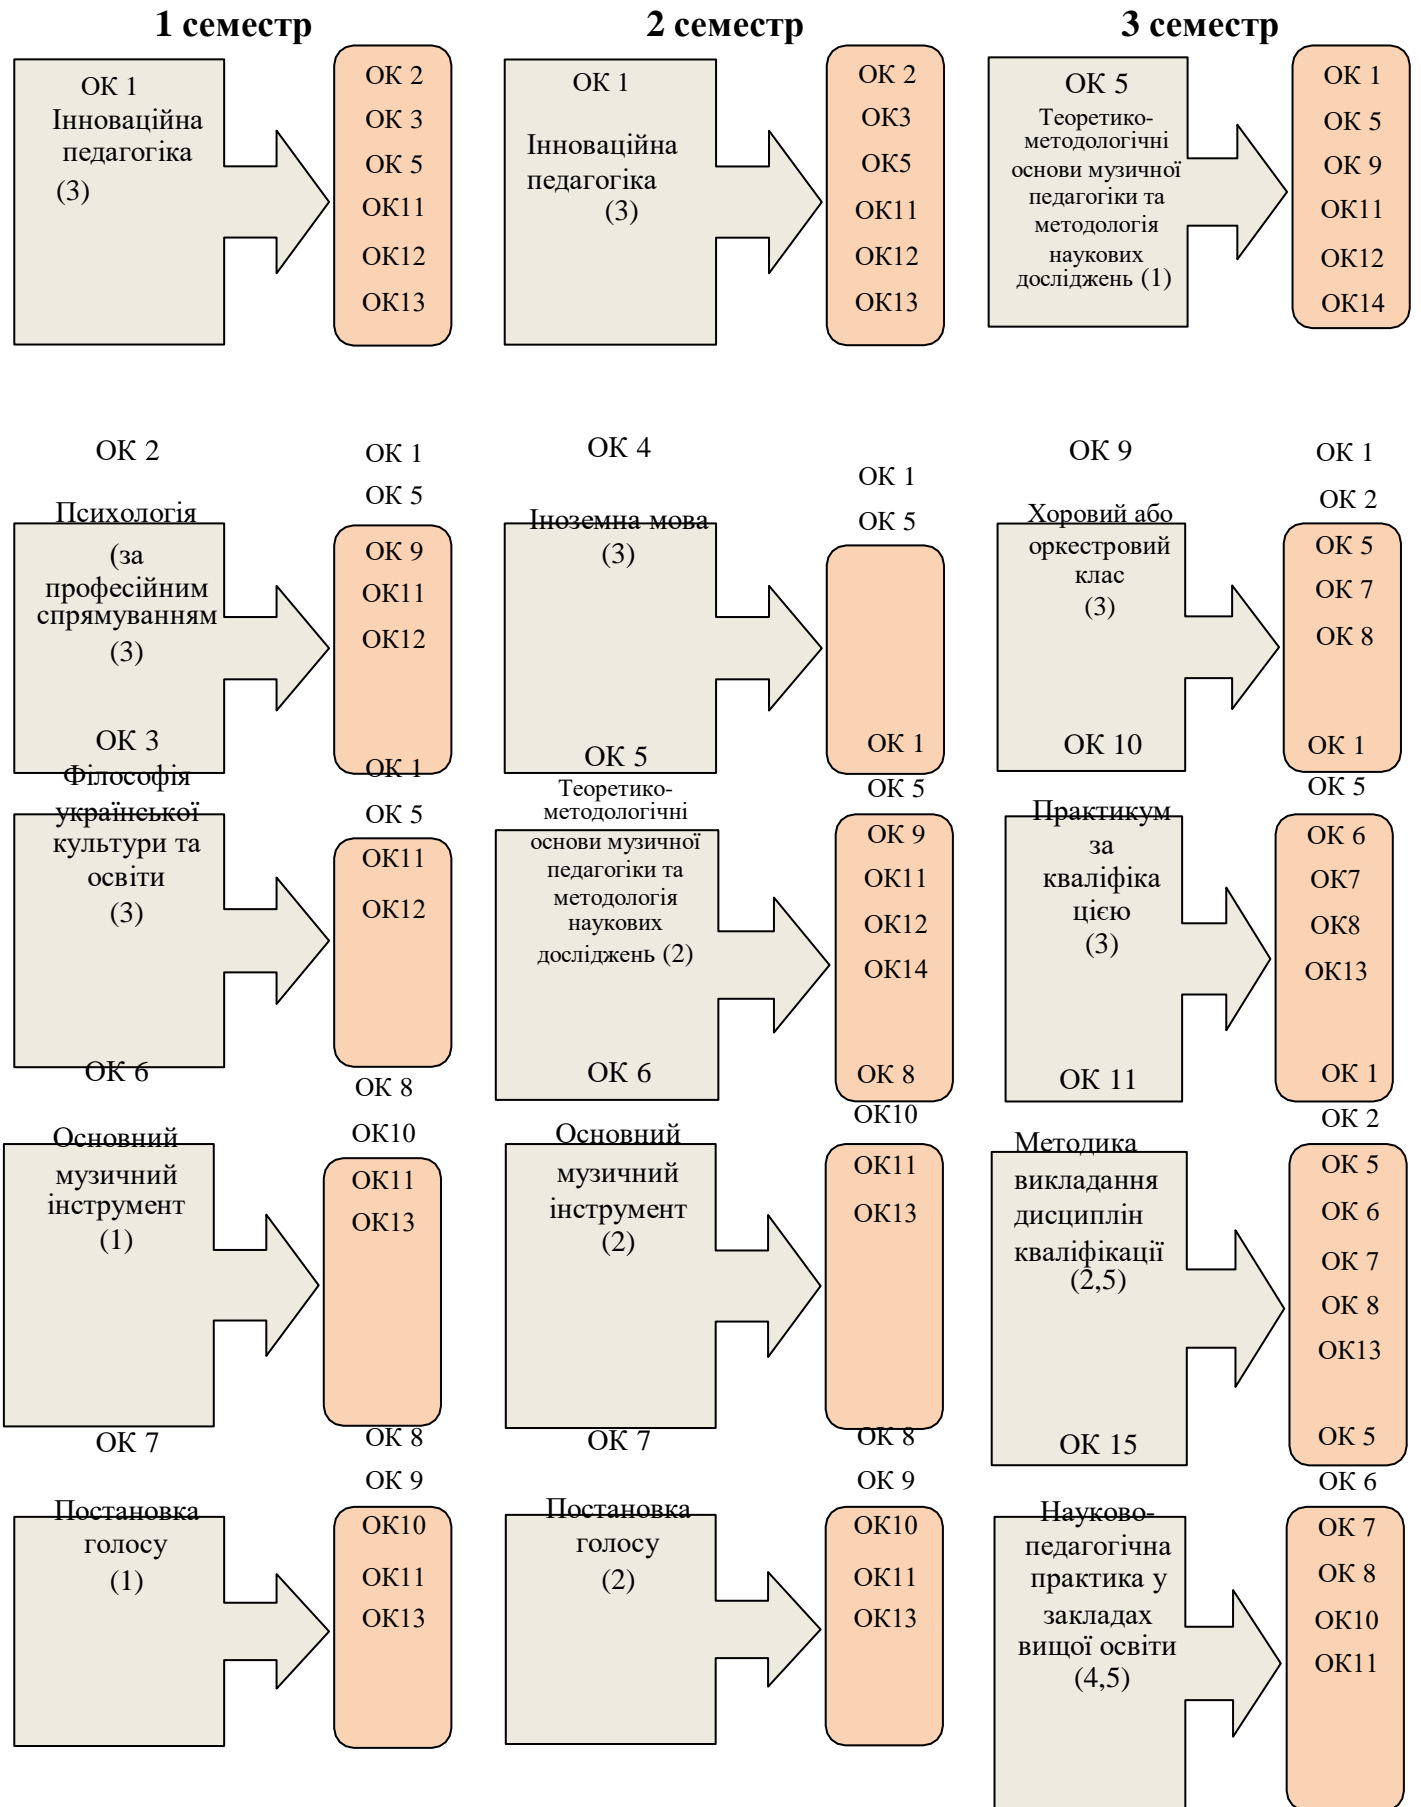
**1 семестр**

ОК 1 Інноваційна педагогіка (3)

ОК 2
ОК 3
ОК 5
ОК11
ОК12
ОК13

ОК 2 Психологія (за професійним спрямуванням (3)

ОК 1
ОК 5
ОК 9
ОК11
ОК12

ОК 3 Філософія української культури та освіти (3)

ОК 1
ОК 5
ОК11
ОК12

ОК 6 Основний музичний інструмент (1)

ОК 8
ОК10
ОК11
ОК13

ОК 7 Постановка голосу (1)

ОК 8
ОК 9
ОК10
ОК11
ОК13

**2 семестр**

ОК 1 Інноваційна педагогіка (3)

ОК 2
ОК3
ОК5
ОК11
ОК12
ОК13

ОК 4 Іноземна мова (3)

ОК 1
ОК 5

ОК 5 Теоретико-методологічні основи музичної педагогіки та методологія наукових досліджень (2)

ОК 1
ОК 5
ОК 9
ОК11
ОК12
ОК14

ОК 6 Основний музичний інструмент (2)

ОК 8
ОК10
ОК11
ОК13

ОК 7 Постановка голосу (2)

ОК 8
ОК 9
ОК10
ОК11
ОК13

**3 семестр**

ОК 5 Теоретико-методологічні основи музичної педагогіки та методологія наукових досліджень (1)

ОК 1
ОК 5
ОК 9
ОК11
ОК12
ОК14

ОК 9 Хоровий або оркестровий клас (3)

ОК 1
ОК 2
ОК 5
ОК 7
ОК 8

ОК 10 Практикум за кваліфіка цією (3)

ОК 1
ОК 5
ОК 6
ОК7
ОК8
ОК13

ОК 11 Методика викладання дисциплін кваліфікації (2,5)

ОК 1
ОК 2
ОК 5
ОК 6
ОК 7
ОК 8
ОК13

ОК 15 Науково-педагогічна практика у закладах вищої освіти (4,5)

ОК 5
ОК 6
ОК 7
ОК 8
ОК10
ОК11